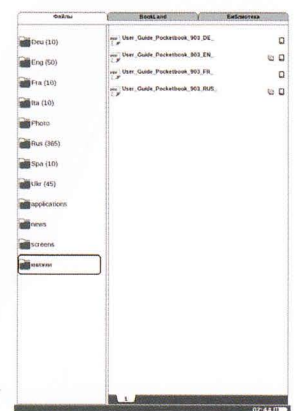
Файлы | BookLand | Библиотека

Deu (10)
Eng (50)
Fra (10)
Ita (10)
Photo
Rus (365)
Spa (10)
Ukr (45)
applications
news
screens
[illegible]

User_Guide_Pocketbook_903_DE_
User_Guide_Pocketbook_903_EN_
User_Guide_Pocketbook_903_FR_
User_Guide_Pocketbook_903_RUS_

1

02:44